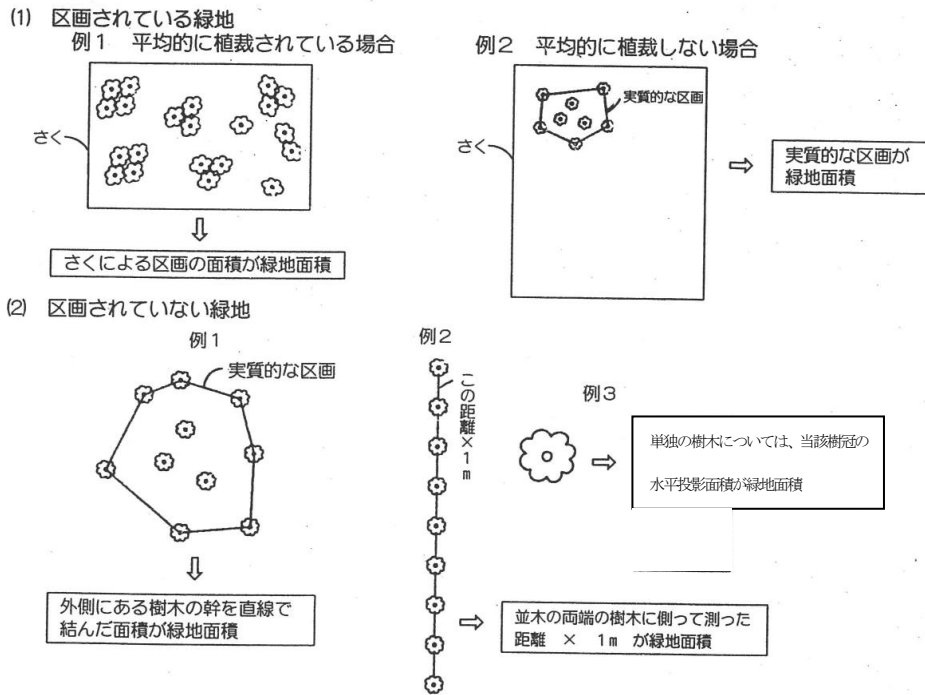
(1) 区画されている緑地

例1 平均的に植栽されている場合

さく

⇩

さくによる区画の面積が緑地面積

例2 平均的に植栽しない場合

実質的な区画

さく

⇨ 実質的な区画が緑地面積

(2) 区画されていない緑地

例1

実質的な区画

⇩

外側にある樹木の幹を直線で結んだ面積が緑地面積

例2

この距離×1m

⇨ 並木の両端の樹木に側って測った距離 × 1m が緑地面積

例3

⇨ 単独の樹木については、当該樹冠の水平投影面積が緑地面積